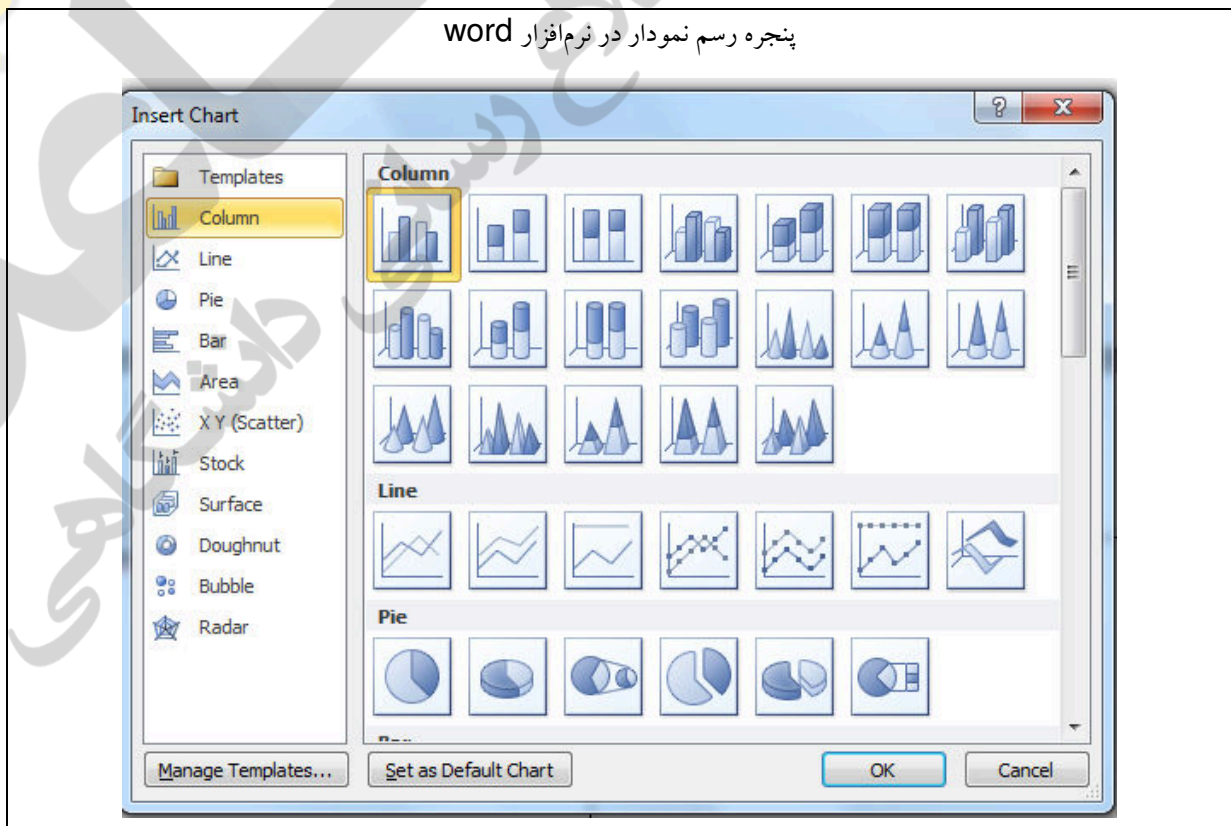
پنجره رسم نمودار در نرم‌افزار word

Insert Chart

Templates
Column
Line
Pie
Bar
Area
X Y (Scatter)
Stock
Surface
Doughnut
Bubble
Radar

Column

Line

Pie

Manage Templates...

Set as Default Chart

OK

Cancel